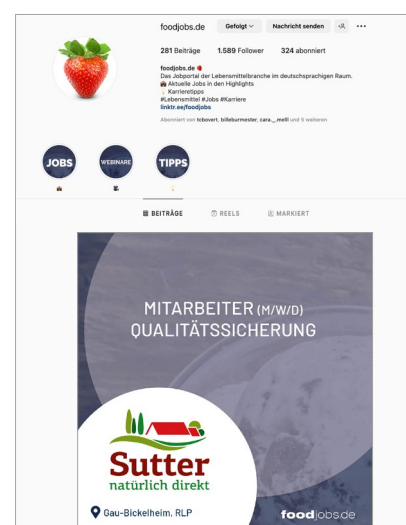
foodjobs.de Gefolgt Nachricht senden

281 Beiträge 1.589 Follower 324 abonniert

foodjobs.de
Das Jobportal der Lebensmittelbranche im deutschsprachigen Raum.
Aktuelle Jobs in den Highlights
Karrieretipps
#Lebensmittel #Jobs #Karriere
linktr.ee/foodjobs

Abonniert von tcbovert, billeburmester, cara.__melli und 5 weiteren

JOBS
WEBINARE
TIPPS

BEITRÄGE REELS MARKIERT

MITARBEITER (M/W/D) QUALITÄTSSICHERUNG

Sutter
natürlich direkt

Gau-Bickelheim, RLP

foodjobs.de